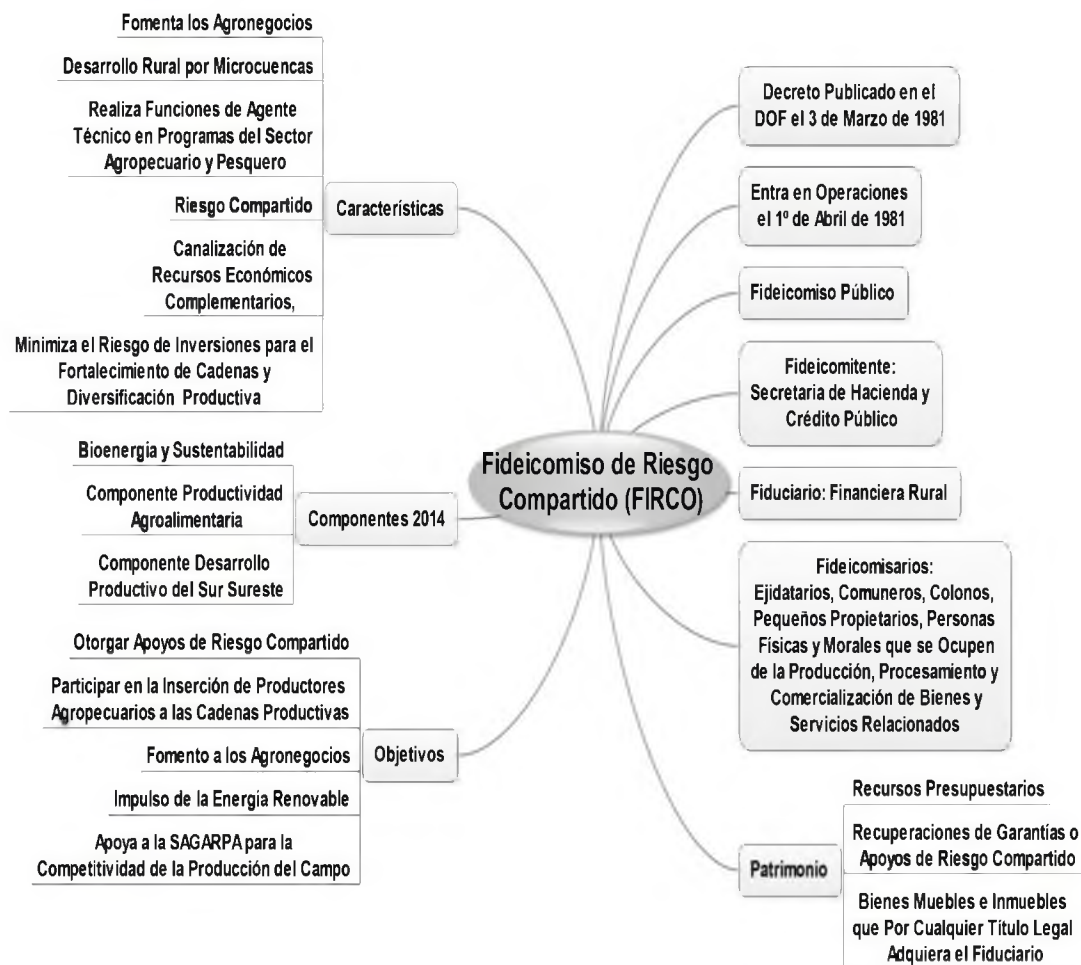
Fideicomiso de Riesgo Compartido (FIRCO)

Características

Fomenta los Agronegocios

Desarrollo Rural por Microcuencas

Realiza Funciones de Agente Técnico en Programas del Sector Agropecuario y Pesquero

Riesgo Compartido

Canalización de Recursos Económicos Complementarios,

Minimiza el Riesgo de Inversiones para el Fortalecimiento de Cadenas y Diversificación Productiva

Componentes 2014

Bioenergia y Sustentabilidad

Componente Productividad Agroalimentaria

Componente Desarrollo Productivo del Sur Sureste

Objetivos

Otorgar Apoyos de Riesgo Compartido

Participar en la Inserción de Productores Agropecuarios a las Cadenas Productivas

Fomento a los Agronegocios

Impulso de la Energia Renovable

Apoya a la SAGARPA para la Competitividad de la Producción del Campo

Decreto Publicado en el DOF el 3 de Marzo de 1981

Entra en Operaciones el 1º de Abril de 1981

Fideicomiso Público

Fideicomitente: Secretaria de Hacienda y Crédito Público

Fiduciario: Financiera Rural

Fideicomisarios: Ejidatarios, Comuneros, Colonos, Pequeños Propietarios, Personas Físicas y Morales que se Ocupen de la Producción, Procesamiento y Comercialización de Bienes y Servicios Relacionados

Patrimonio

Recursos Presupuestarios

Recuperaciones de Garantías o Apoyos de Riesgo Compartido

Bienes Muebles e Inmuebles que Por Cualquier Título Legal Adquiera el Fiduciario